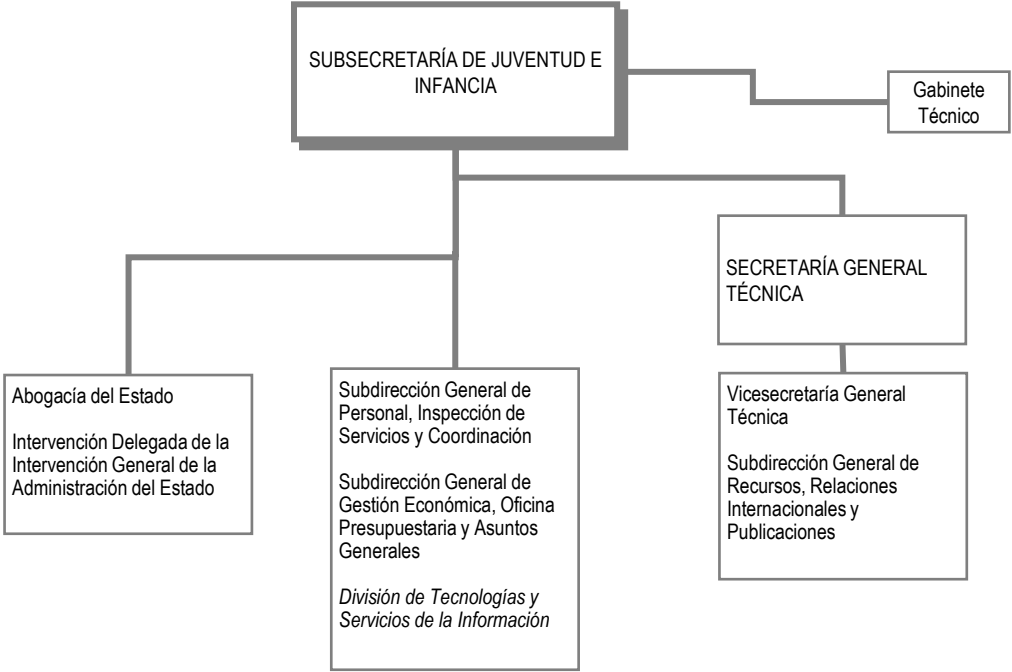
SUBSECRETARÍA DE JUVENTUD E INFANCIA

Gabinete Técnico

SECRETARÍA GENERAL TÉCNICA

Abogacía del Estado

Intervención Delegada de la Intervención General de la Administración del Estado

Subdirección General de Personal, Inspección de Servicios y Coordinación

Subdirección General de Gestión Económica, Oficina Presupuestaria y Asuntos Generales

División de Tecnologías y Servicios de la Información

Vicesecretaría General Técnica

Subdirección General de Recursos, Relaciones Internacionales y Publicaciones